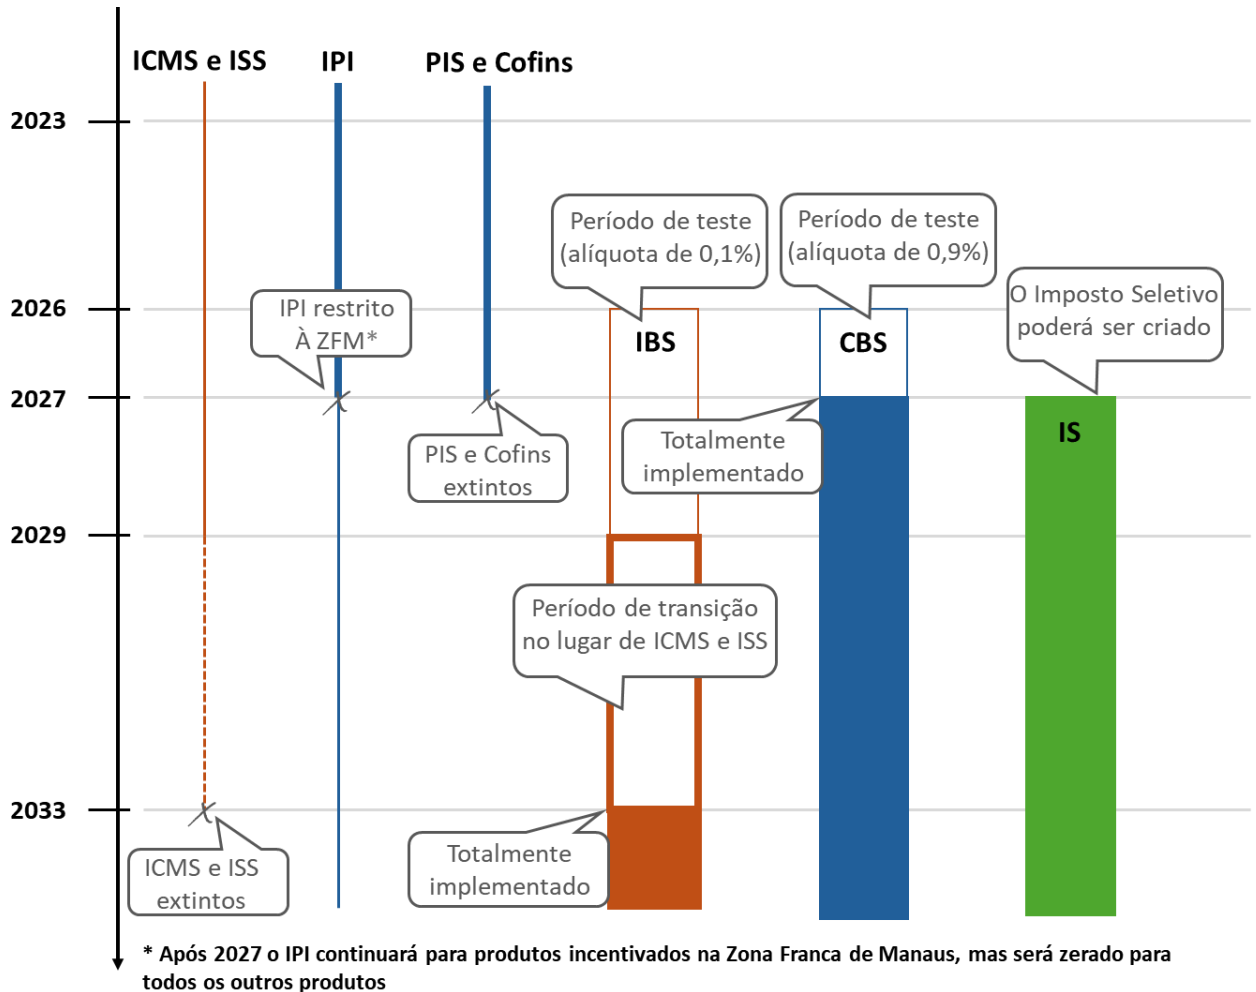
ICMS e ISS
IPI
PIS e Cofins

2023

Período de teste (alíquota de 0,1%)

Período de teste (alíquota de 0,9%)

2026

IPI restrito À ZFM*

IBS

CBS

O Imposto Seletivo poderá ser criado

2027

IS

PIS e Cofins extintos

Totalmente implementado

2029

Período de transição no lugar de ICMS e ISS

2033

ICMS e ISS extintos

Totalmente implementado

* Após 2027 o IPI continuará para produtos incentivados na Zona Franca de Manaus, mas será zerado para todos os outros produtos